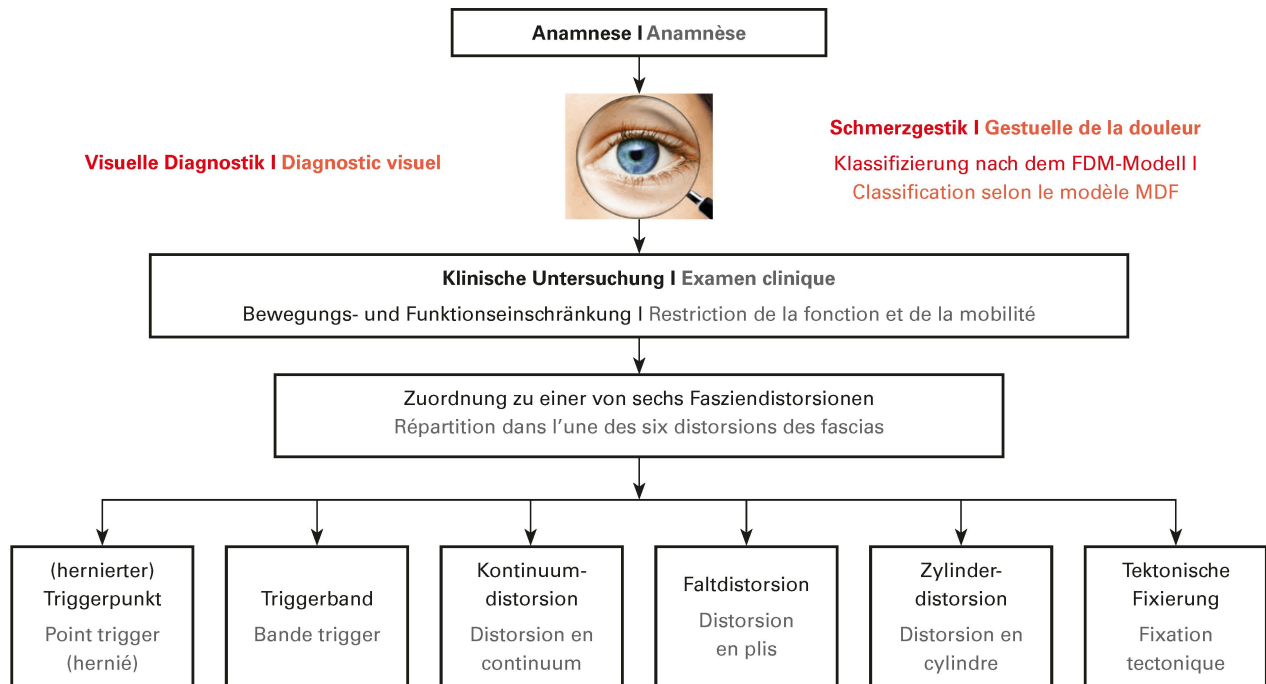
Anamnese I Anamnèse

Visuelle Diagnostik I Diagnostic visuel

Schmerzgestik I Gestuelle de la douleur

Klassifizierung nach dem FDM-Modell I Classification selon le modèle MDF

Klinische Untersuchung I Examen clinique

Bewegungs- und Funktionseinschränkung I Restriction de la fonction et de la mobilité

Zuordnung zu einer von sechs Fasziendistorsionen
Répartition dans l'une des six distorsions des fascias

(hernierter) Triggerpunkt
Point trigger (hernié)

Triggerband
Bande trigger

Kontinuumdistorsion
Distorsion en continuum

Faltdistorsion
Distorsion en plis

Zylinderdistorsion
Distorsion en cylindre

Tektonische Fixierung
Fixation tectonique